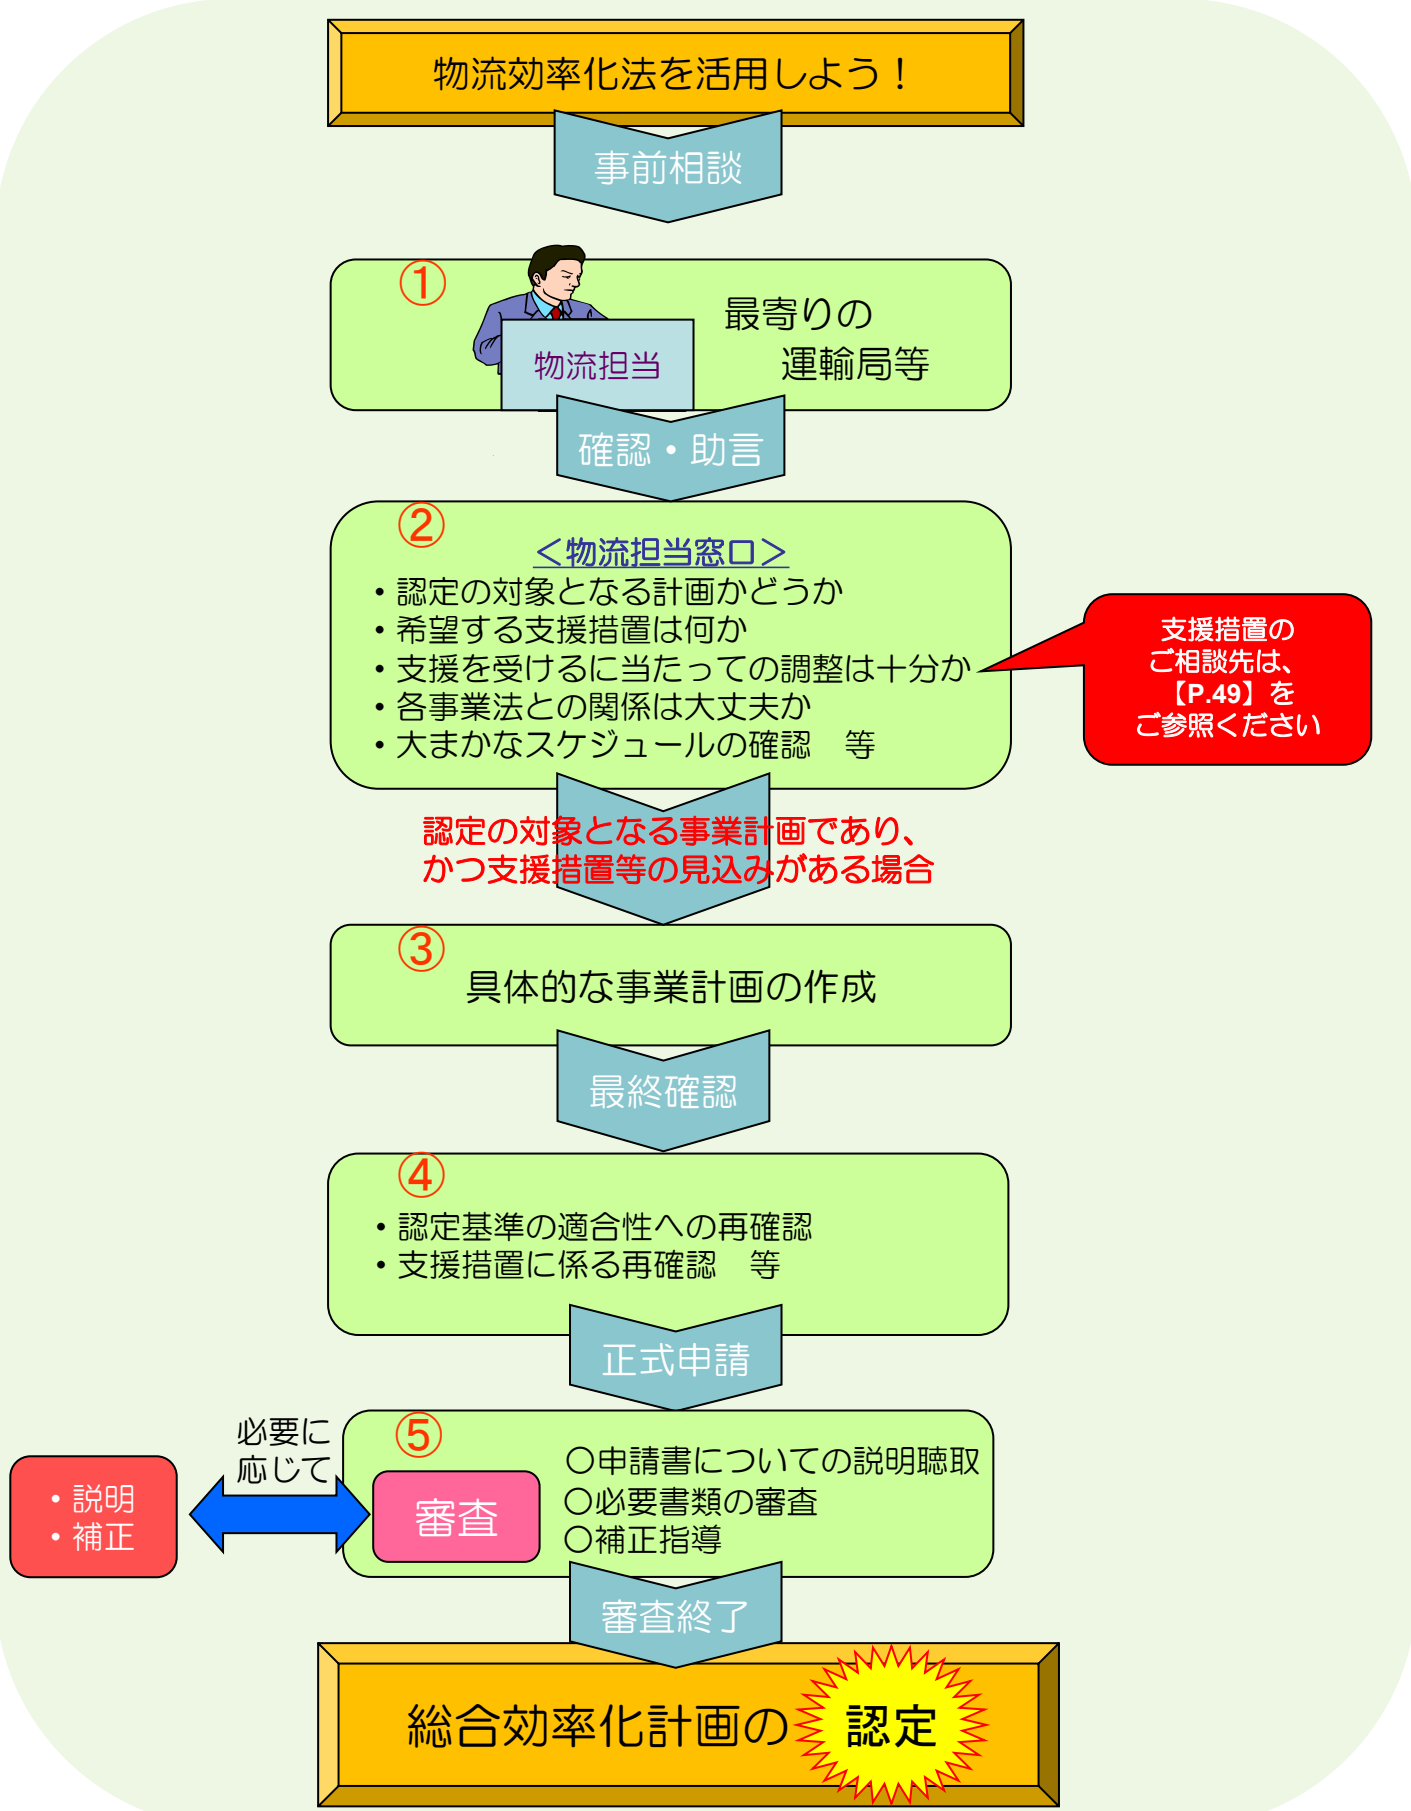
物流効率化法を活用しよう！

事前相談

①

物流担当

最寄りの
運輸局等

確認・助言

②

＜物流担当窓口＞

・認定の対象となる計画かどうか
・希望する支援措置は何か
・支援を受けるに当たっての調整は十分か
・各事業法との関係は大丈夫か
・大まかなスケジュールの確認　等

支援措置の
ご相談先は、
【P.49】を
ご参照ください

認定の対象となる事業計画であり、
かつ支援措置等の見込みがある場合

③

具体的な事業計画の作成

最終確認

④

・認定基準の適合性への再確認
・支援措置に係る再確認　等

正式申請

⑤

必要に
応じて

・説明
・補正

審査

○申請書についての説明聴取
○必要書類の審査
○補正指導

審査終了

総合効率化計画の 認定